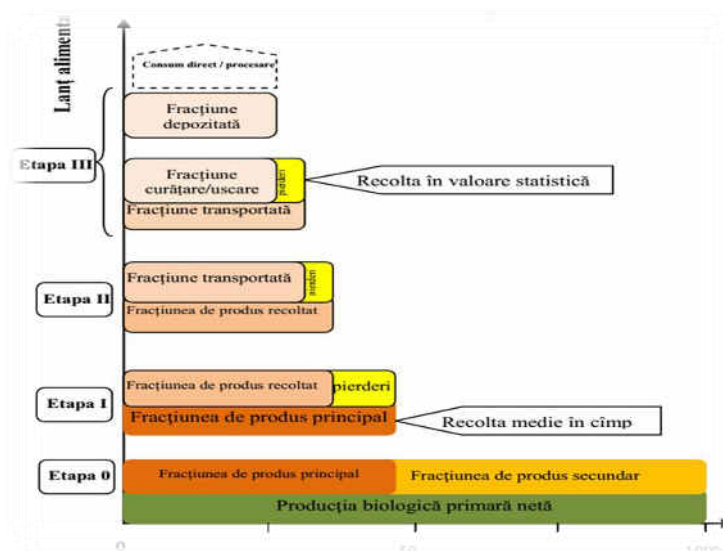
Lanț aliment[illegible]

Consum direct / procesare

Fracțiune depozitată

Etapa III

Fracțiune curățare/uscare

pierderi

Recolta în valoare statistică

Fracțiune transportată

Fracțiune transportată

pierderi

Etapa II

Fracțiunea de produs recoltat

Fracțiunea de produs recoltat

pierderi

Etapa I

Fracțiunea de produs principal

Recolta medie în cîmp

Etapa 0

Fracțiunea de produs principal

Fracțiunea de produs secundar

Producția biologică primară netă

0

50

100